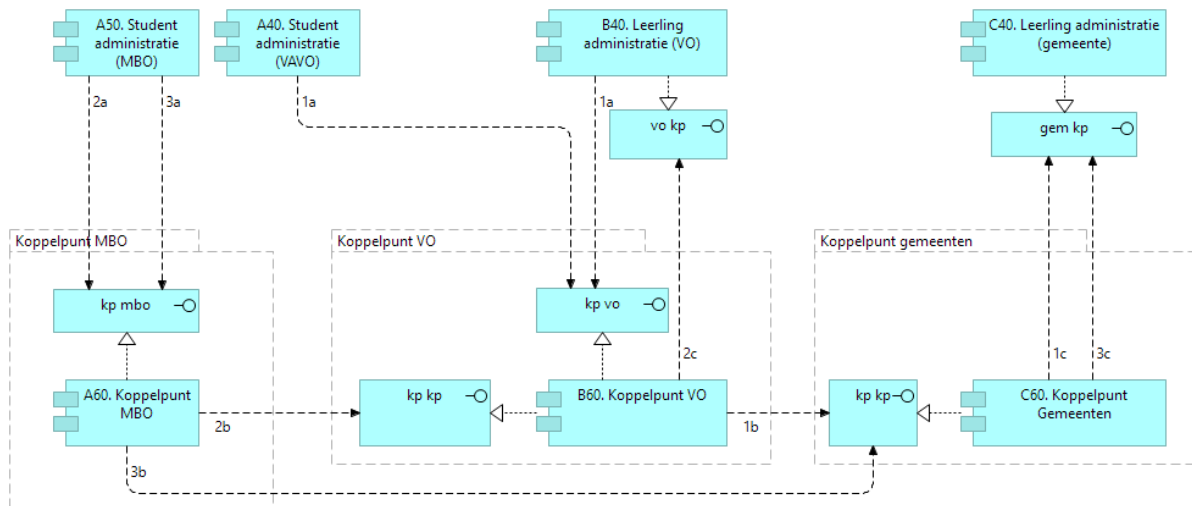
A50. Student administratie (MBO)

A40. Student administratie (VAVO)

B40. Leerling administratie (VO)

C40. Leerling administratie (gemeente)

2a

3a

1a

1a

vo kp

gem kp

Koppelpunt MBO

Koppelpunt VO

Koppelpunt gemeenten

kp mbo

kp vo

2c

1c

3c

A60. Koppelpunt MBO

kp kp

B60. Koppelpunt VO

kp kp

C60. Koppelpunt Gemeenten

2b

1b

3b